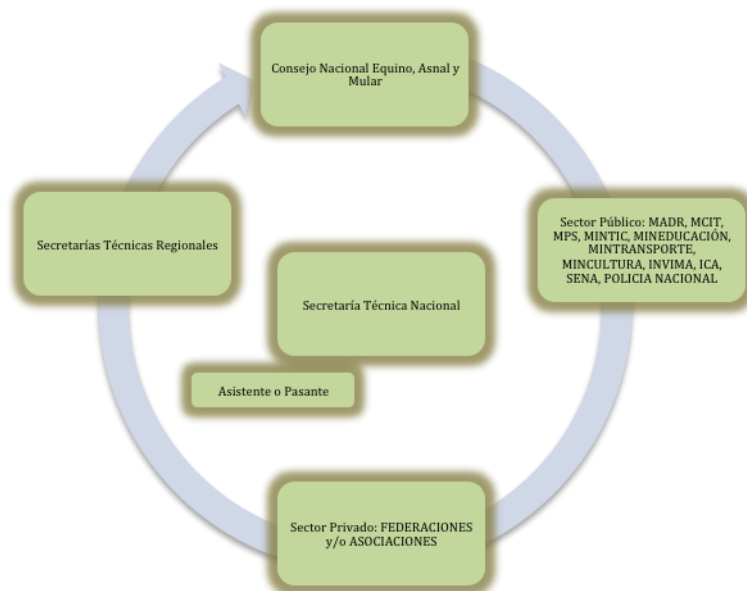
Consejo Nacional Equino, Asnal y Mular

Sector Público: MADR, MCIT, MPS, MINTIC, MINEDUCACIÓN, MINTRANSPORTE, MINCULTURA, INVIMA, ICA, SENA, POLICIA NACIONAL

Sector Privado: FEDERACIONES y/o ASOCIACIONES

Secretarías Técnicas Regionales

Secretaría Técnica Nacional

Asistente o Pasante